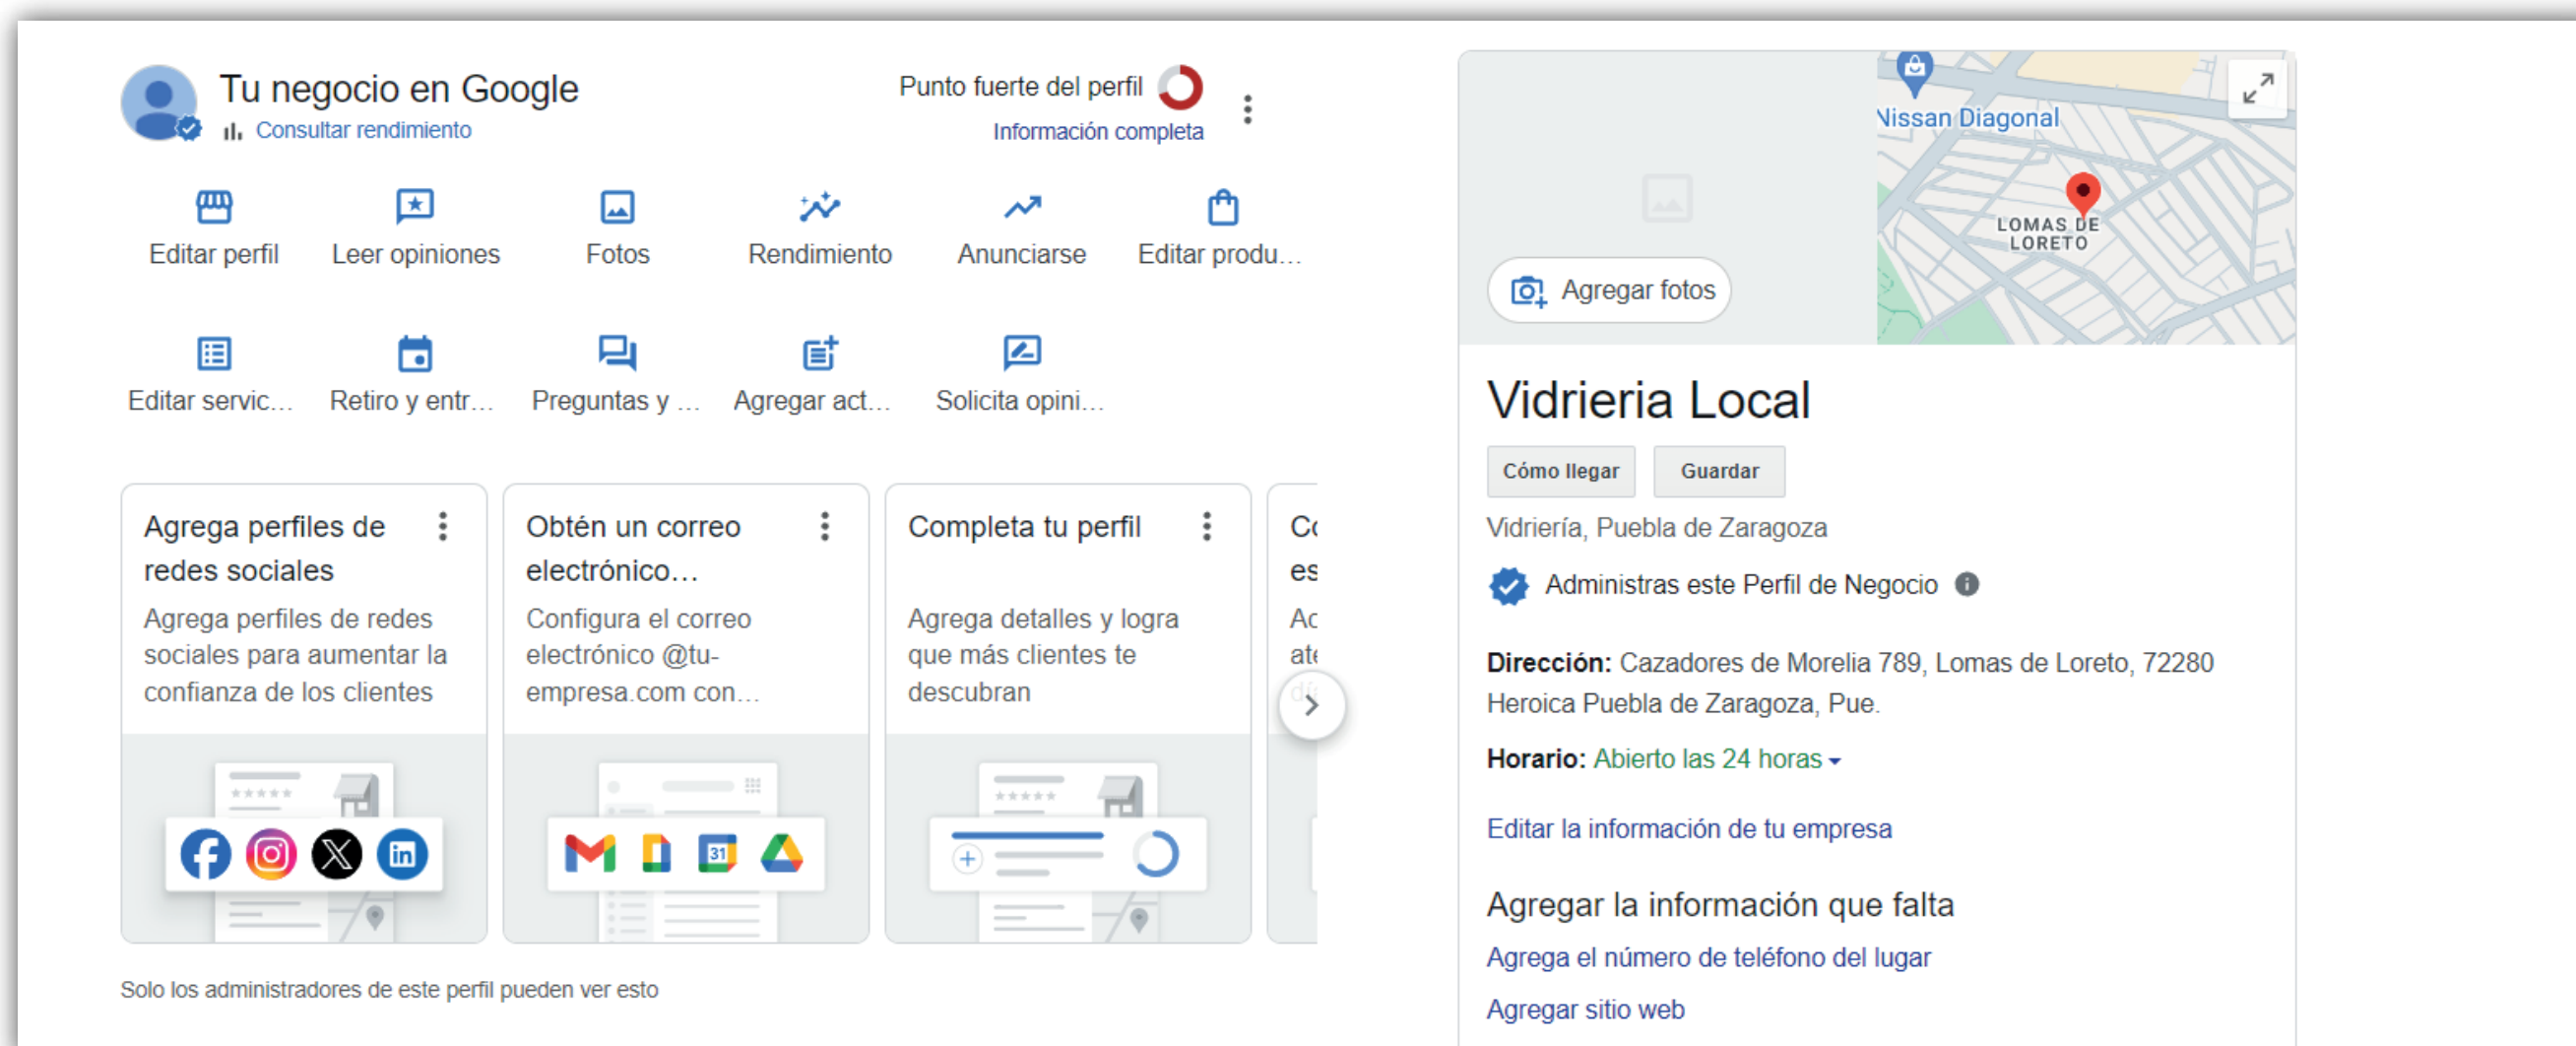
Tu negocio en Google
Consultar rendimiento

Punto fuerte del perfil
Información completa

Editar perfil
Leer opiniones
Fotos
Rendimiento
Anunciarse
Editar produ...

Editar servic...
Retiro y entr...
Preguntas y ...
Agregar act...
Solicita opini...

Agrega perfiles de redes sociales
Agrega perfiles de redes sociales para aumentar la confianza de los clientes

Obtén un correo electrónico...
Configura el correo electrónico @tu-empresa.com con...

Completa tu perfil
Agrega detalles y logra que más clientes te descubran

Co
es
Ac
ate

Solo los administradores de este perfil pueden ver esto

Nissan Diagonal
LOMAS DE LORETO
Agregar fotos

Vidrieria Local
Cómo llegar
Guardar
Vidriería, Puebla de Zaragoza
Administras este Perfil de Negocio
Dirección: Cazadores de Morelia 789, Lomas de Loreto, 72280 Heroica Puebla de Zaragoza, Pue.
Horario: Abierto las 24 horas
Editar la información de tu empresa
Agregar la información que falta
Agrega el número de teléfono del lugar
Agregar sitio web